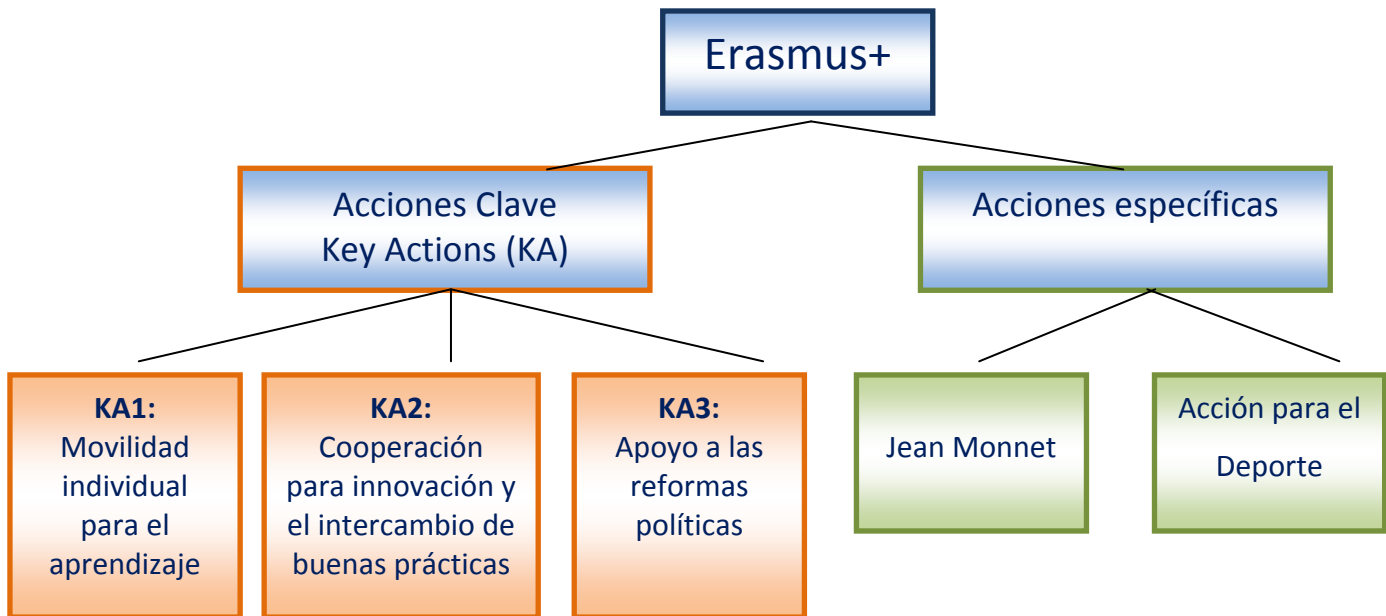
Erasmus+

Acciones Clave
Key Actions (KA)

Acciones específicas

**KA1:**
Movilidad individual para el aprendizaje

**KA2:**
Cooperación para innovación y el intercambio de buenas prácticas

**KA3:**
Apoyo a las reformas políticas

Jean Monnet

Acción para el Deporte